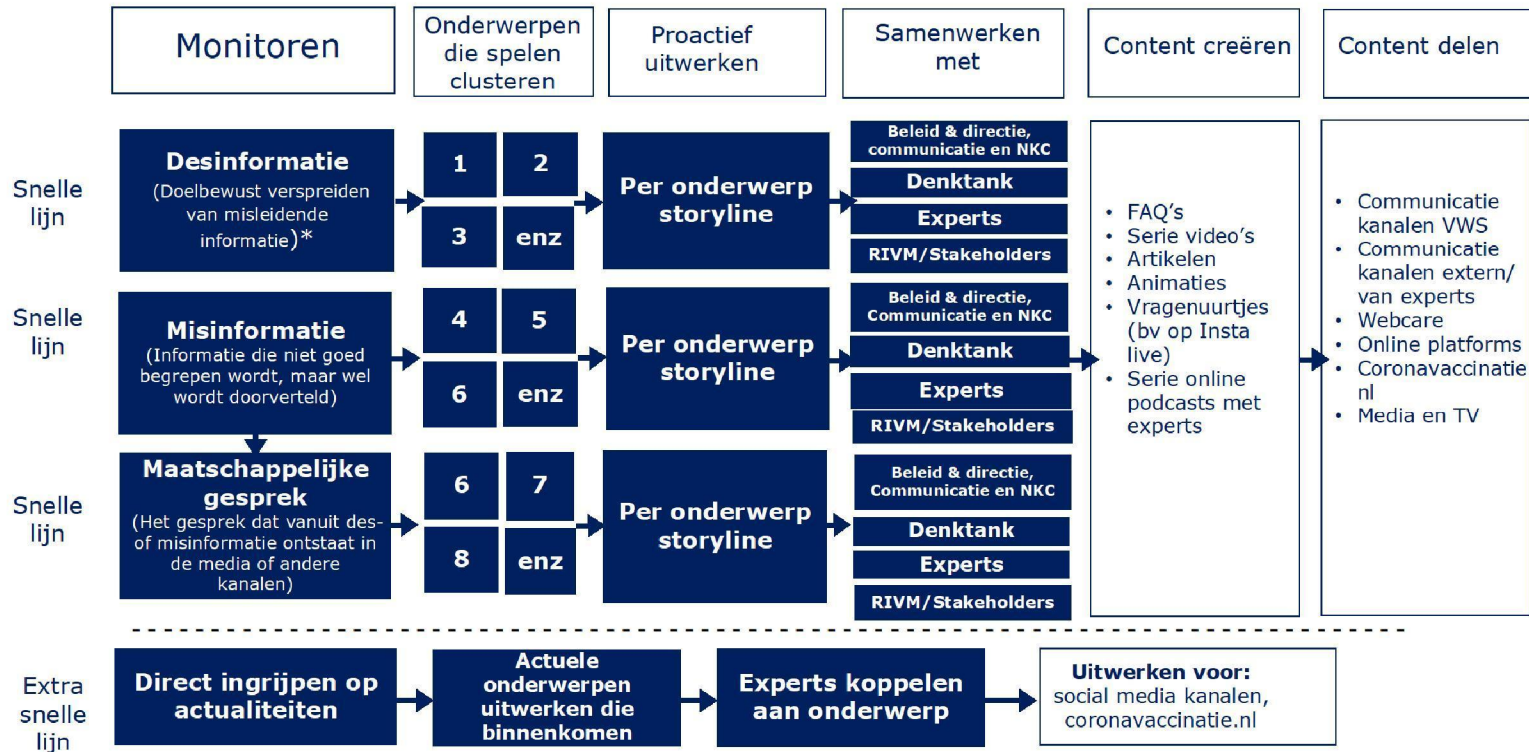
Monitoren

Onderwerpen die spelen clusteren

Proactief uitwerken

Samenwerken met

Content creëren

Content delen

Snelle lijn

Desinformatie
(Doelbewust verspreiden van misleidende informatie)*

1
2
3
enz

Per onderwerp storyline

Beleid & directie, communicatie en NKC
Denktank
Experts
RIVM/Stakeholders

Snelle lijn

Misinformatie
(Informatie die niet goed begrepen wordt, maar wel wordt doorverteld)

4
5
6
enz

Per onderwerp storyline

Beleid & directie, Communicatie en NKC
Denktank
Experts
RIVM/Stakeholders

Snelle lijn

Maatschappelijke gesprek
(Het gesprek dat vanuit des- of misinformatie ontstaat in de media of andere kanalen)

6
7
8
enz

Per onderwerp storyline

Beleid & directie, Communicatie en NKC
Denktank
Experts
RIVM/Stakeholders

- FAQ's
- Serie video's
- Artikelen
- Animaties
- Vragenuurtjes (bv op Insta live)
- Serie online podcasts met experts

- Communicatie kanalen VWS
- Communicatie kanalen extern/ van experts
- Webcare
- Online platforms
- Coronavaccinatie nl
- Media en TV

Extra snelle lijn

Direct ingrijpen op actualiteiten

Actuele onderwerpen uitwerken die binnenkomen

Experts koppelen aan onderwerp

Uitwerken voor:
social media kanalen, coronavaccinatie.nl